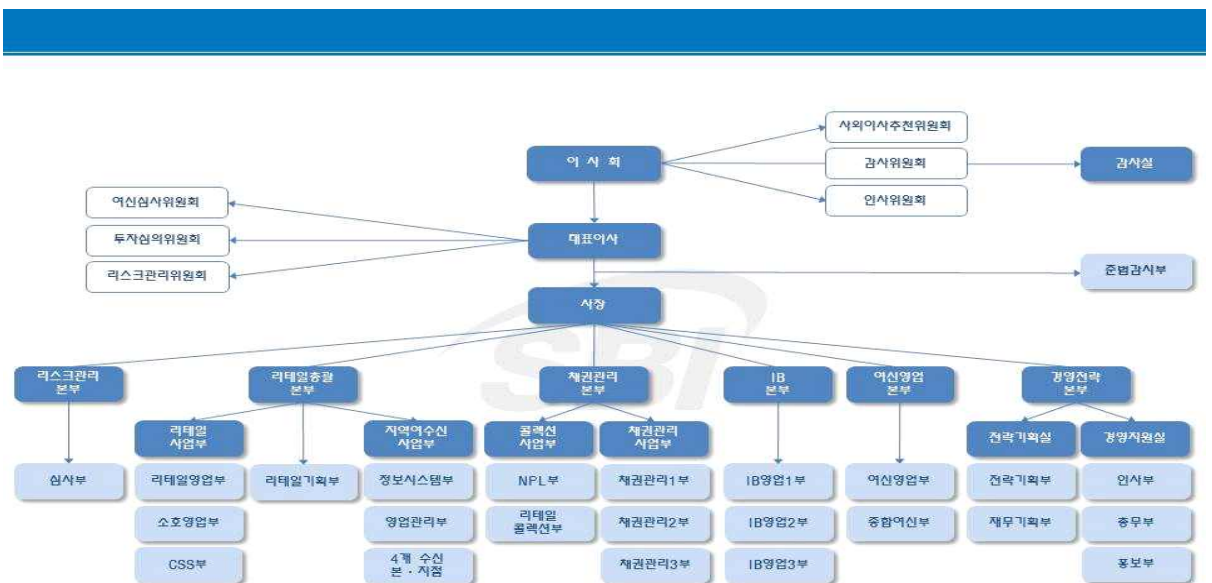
사외이사추천위원회
이 사 회
감사위원회
감사실
인사위원회
여신심사위원회
투자심의위원회
대표이사
리스크관리위원회
준법감시부
사장
SBI
리스크관리 본부
리테일총괄 본부
채권관리 본부
IB 본부
여신영업 본부
경영전략 본부
리테일 사업부
지역여수신 사업부
콜렉션 사업부
채권관리 사업부
전략기획실
경영지원실
심사부
리테일영업부
리테일기획부
정보시스템부
NPL부
채권관리1부
IB영업1부
여신영업부
전략기획부
인사부
소호영업부
영업관리부
리테일 콜렉션부
채권관리2부
IB영업2부
종합여신부
재무기획부
총무부
CSS부
4개 수신 본 · 지점
채권관리3부
IB영업3부
홍보부